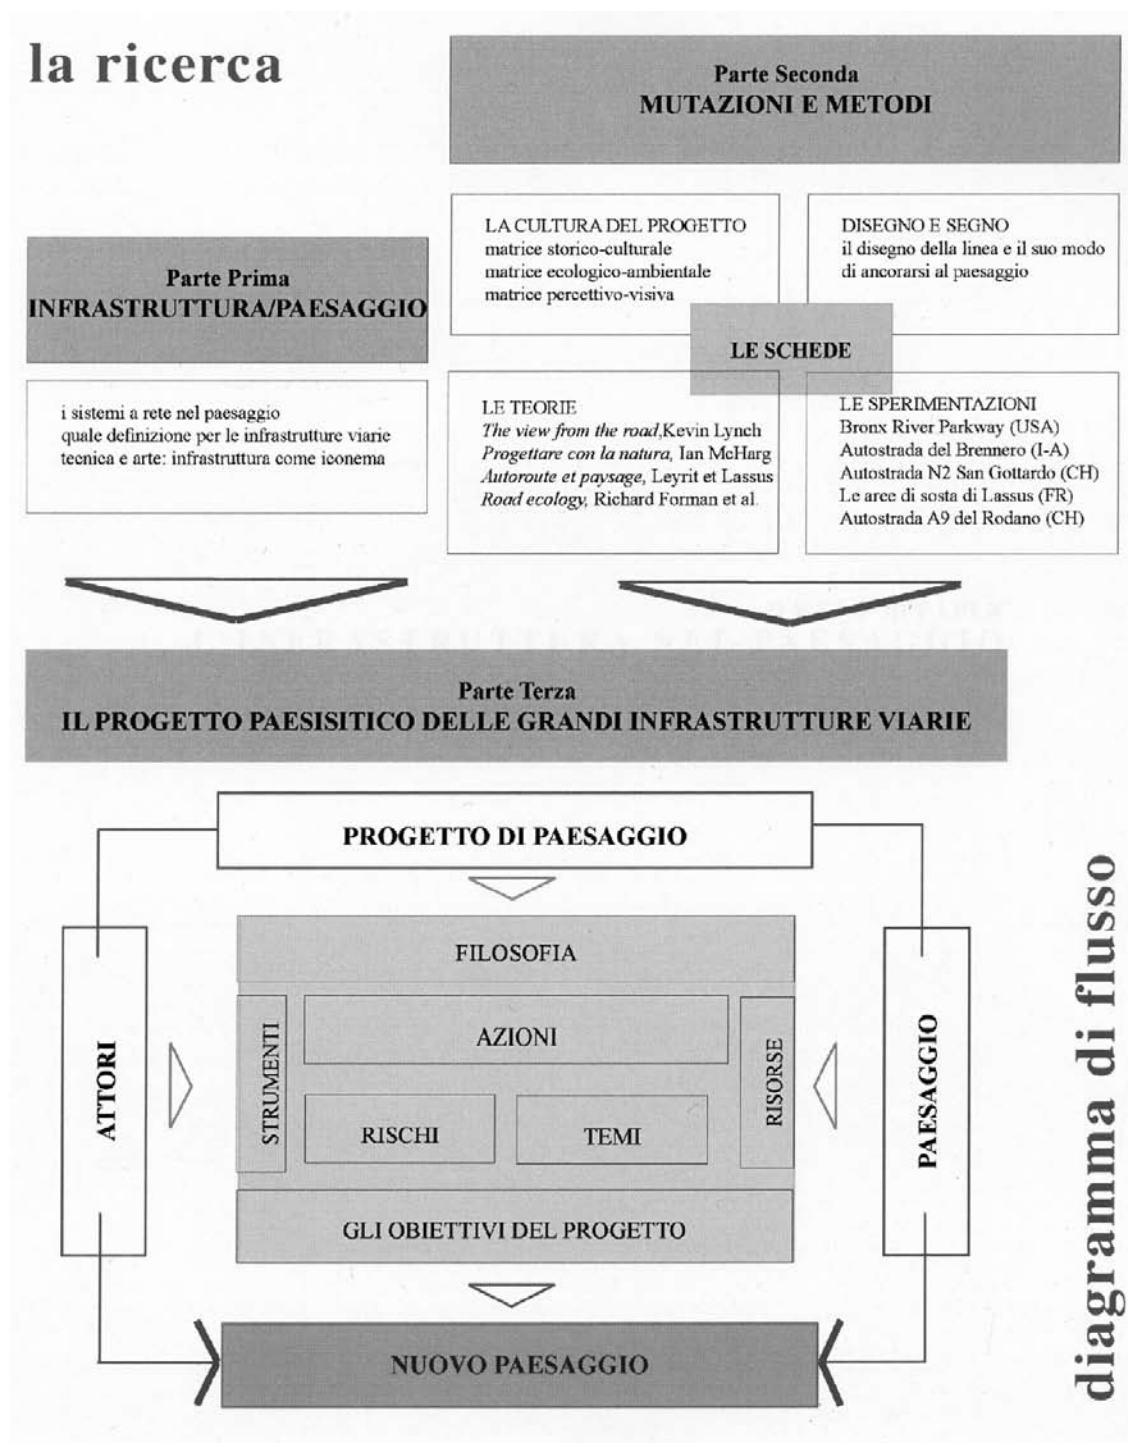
la ricerca

Parte Seconda
MUTAZIONI E METODI

Parte Prima
INFRASTRUTTURA/PAESAGGIO

i sistemi a rete nel paesaggio
quale definizione per le infrastrutture viarie
tecnica e arte: infrastruttura come iconema

LA CULTURA DEL PROGETTO
matrice storico-culturale
matrice ecologico-ambientale
matrice percettivo-visiva

DISEGNO E SEGNO
il disegno della linea e il suo modo di ancorarsi al paesaggio

LE SCHEDE

LE TEORIE
*The view from the road*, Kevin Lynch
*Progettare con la natura*, Ian McHarg
*Autoroute et paysage*, Leyrit et Lassus
*Road ecology*, Richard Forman et al.

LE SPERIMENTAZIONI
Bronx River Parkway (USA)
Autostrada del Brennero (I-A)
Autostrada N2 San Gottardo (CH)
Le aree di sosta di Lassus (FR)
Autostrada A9 del Rodano (CH)

Parte Terza
IL PROGETTO PAESISITICO DELLE GRANDI INFRASTRUTTURE VIARIE

PROGETTO DI PAESAGGIO

ATTORI

FILOSOFIA

STRUMENTI

AZIONI

RISCHI

TEMI

RISORSE

PAESAGGIO

GLI OBIETTIVI DEL PROGETTO

NUOVO PAESAGGIO

diagramma di flusso